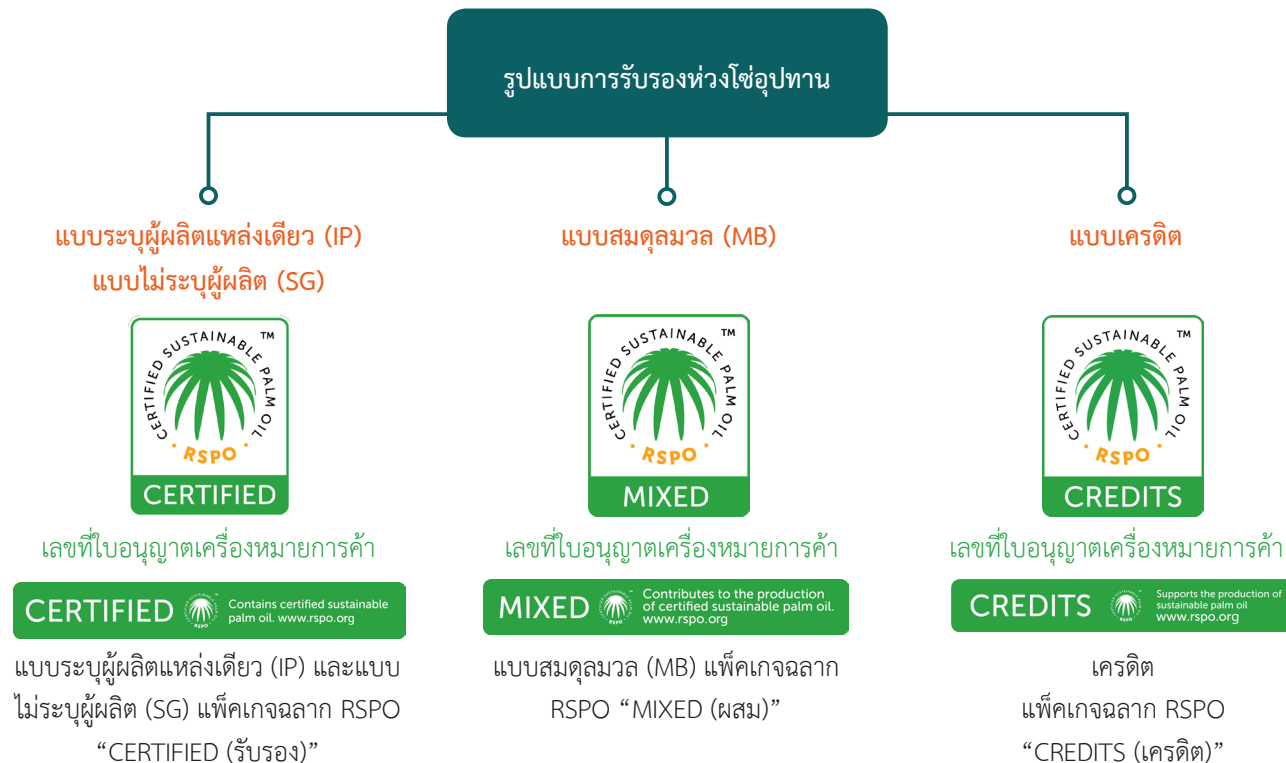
รูปแบบการรับรองห่วงโซ่อุปทาน

แบบระบุผู้ผลิตแหล่งเดียว (IP)
แบบไม่ระบุผู้ผลิต (SG)

CERTIFIED SUSTAINABLE PALM OIL ™
RSPO
CERTIFIED

เลขที่ใบอนุญาตเครื่องหมายการค้า

CERTIFIED Contains certified sustainable palm oil. www.rspo.org

แบบระบุผู้ผลิตแหล่งเดียว (IP) และแบบไม่ระบุผู้ผลิต (SG) แพ็คเกจฉลาก RSPO “CERTIFIED (รับรอง)”

แบบสมดุลมวล (MB)

CERTIFIED SUSTAINABLE PALM OIL ™
RSPO
MIXED

เลขที่ใบอนุญาตเครื่องหมายการค้า

MIXED Contributes to the production of certified sustainable palm oil. www.rspo.org

แบบสมดุลมวล (MB) แพ็คเกจฉลาก RSPO “MIXED (ผสม)”

แบบเครดิต

CERTIFIED SUSTAINABLE PALM OIL ™
RSPO
CREDITS

เลขที่ใบอนุญาตเครื่องหมายการค้า

CREDITS Supports the production of sustainable palm oil www.rspo.org

เครดิต
แพ็คเกจฉลาก RSPO
“CREDITS (เครดิต)”